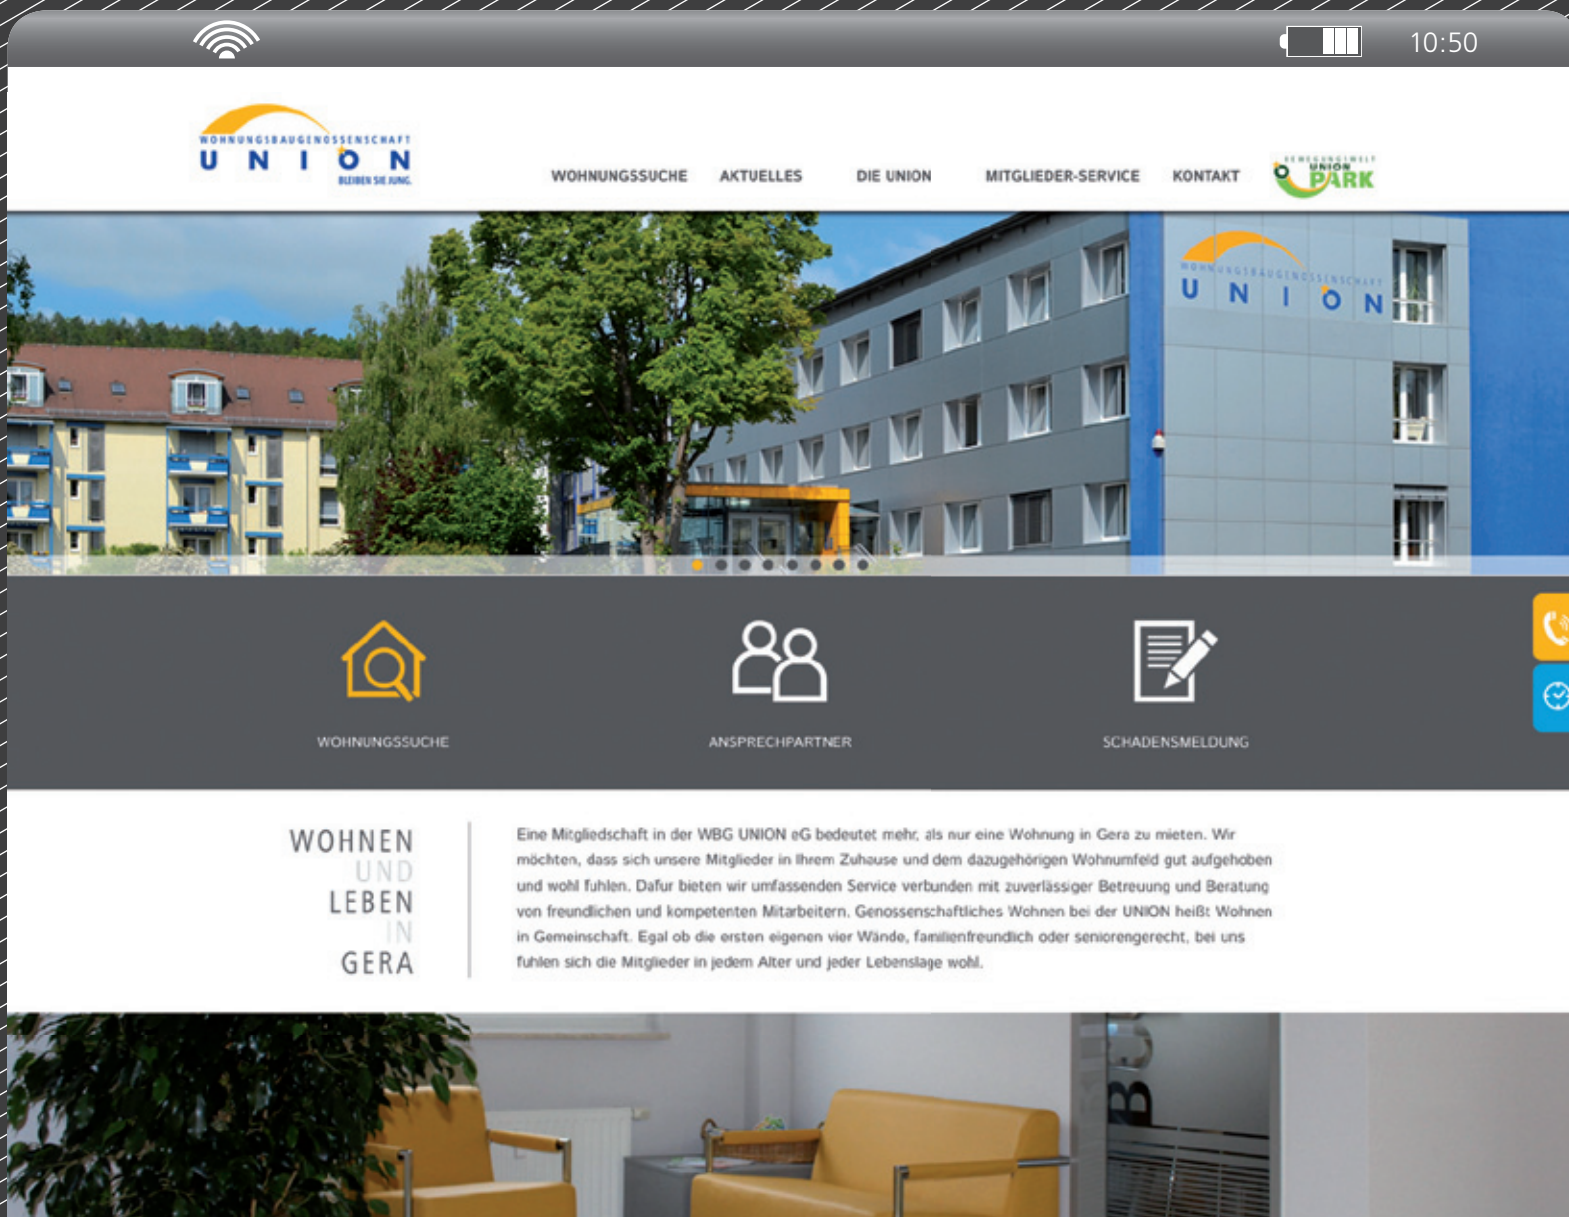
10:50

WOHNUNGSBAUGENOSSENSCHAFT
UNION
BLEIBEN SIE JUNG.

WOHNUNGSSUCHE AKTUELLES DIE UNION MITGLIEDER-SERVICE KONTAKT

BEWEGUNGSWELT UNION PARK

WOHNUNGSBAUGENOSSENSCHAFT UNION

WOHNUNGSSUCHE

ANSPRECHPARTNER

SCHADENSMELDUNG

WOHNEN UND LEBEN IN GERA

Eine Mitgliedschaft in der WBG UNION eG bedeutet mehr, als nur eine Wohnung in Gera zu mieten. Wir möchten, dass sich unsere Mitglieder in Ihrem Zuhause und dem dazugehörigen Wohnumfeld gut aufgehoben und wohl fuhlen. Dafur bieten wir umfassenden Service verbunden mit zuverlässiger Betreuung und Beratung von freundlichen und kompetenten Mitarbeitern. Genossenschaftliches Wohnen bei der UNION heißt Wohnen in Gemeinschaft. Egal ob die ersten eigenen vier Wände, familienfreundlich oder seniorengerecht, bei uns fuhlen sich die Mitglieder in jedem Alter und jeder Lebenslage wohl.